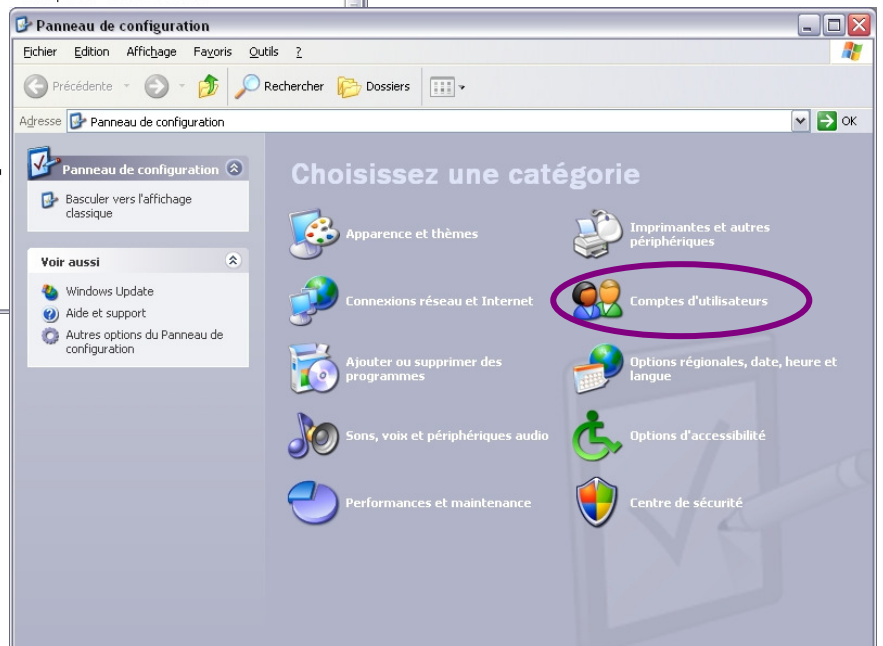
Panneau de configuration

Fichier Edition Affichage Favoris Outils ?

Précédente Rechercher Dossiers

Adresse Panneau de configuration OK

Panneau de configuration

Basculer vers l'affichage classique

Voir aussi

Windows Update

Aide et support

Autres options du Panneau de configuration

Choisissez une catégorie

Apparence et thèmes

Imprimantes et autres périphériques

Connexions réseau et Internet

Comptes d'utilisateurs

Ajouter ou supprimer des programmes

Options régionales, date, heure et langue

Sons, voix et périphériques audio

Options d'accessibilité

Performances et maintenance

Centre de sécurité